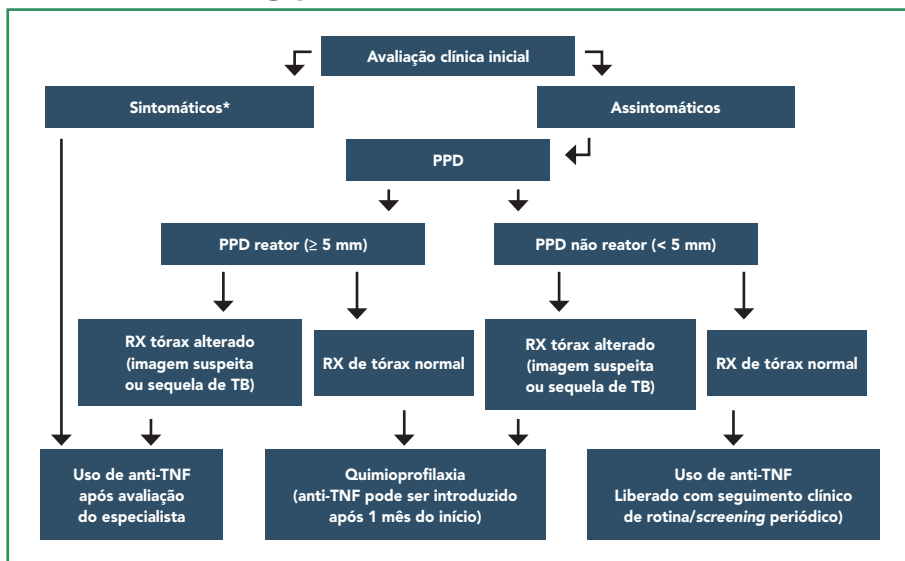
Avaliação clínica inicial

Sintomáticos*

Assintomáticos

PPD

PPD reator (≥ 5 mm)

PPD não reator (< 5 mm)

RX tórax alterado (imagem suspeita ou sequela de TB)

RX de tórax normal

RX tórax alterado (imagem suspeita ou sequela de TB)

RX de tórax normal

Uso de anti-TNF após avaliação do especialista

Quimioprofilaxia (anti-TNF pode ser introduzido após 1 mês do início)

Uso de anti-TNF Liberado com seguimento clínico de rotina/*screening* periódico)